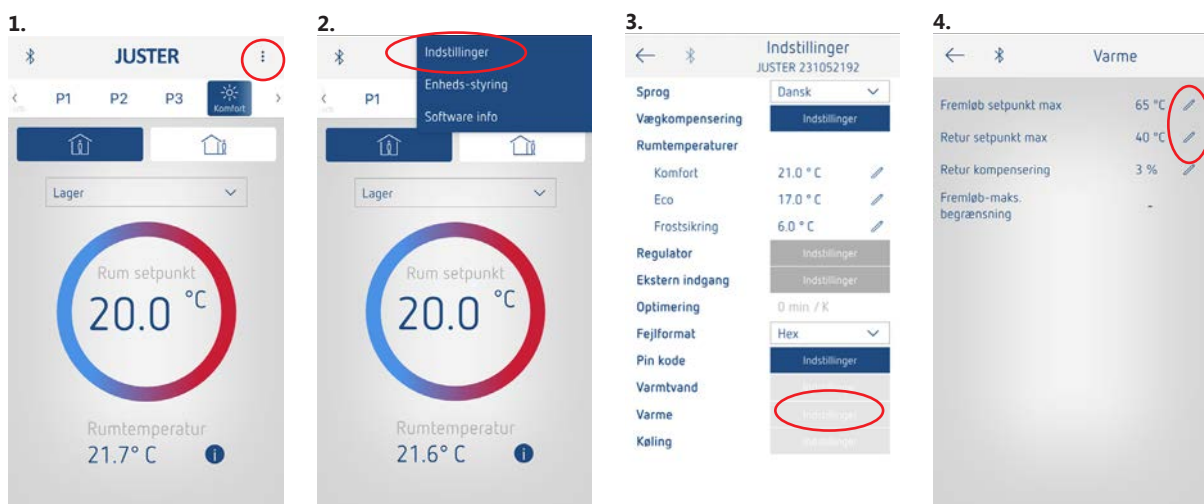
1.

JUSTER

P1 P2 P3 Komfort

Lager

Rum setpunkt

20.0 °C

Rumtemperatur

21.7° C

2.

Indstillinger

Enheds-styring

Software info

P1

Lager

Rum setpunkt

20.0 °C

Rumtemperatur

21.6° C

3.

Indstillinger
JUSTER 231052192

| | |
|---|---|
| Sprog | Dansk |
| Vægkompensering | Indstillinger |
| Rumtemperaturer | |
| Komfort | 21.0 ° C |
| Eco | 17.0 ° C |
| Frostsikring | 6.0 ° C |
| Regulator | Indstillinger |
| Ekstern indgang | Indstillinger |
| Optimering | 0 min / K |
| Fejlformat | Hex |
| Pin kode | Indstillinger |
| Varmtvand | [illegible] |
| Varme | Indstillinger |
| Køling | Indstillinger |

4.

Varme

| | |
|---|---|
| Fremløb setpunkt max | 65 °C |
| Retur setpunkt max | 40 °C |
| Retur kompensering | 3 % |
| Fremløb-maks. begrænsning | - |